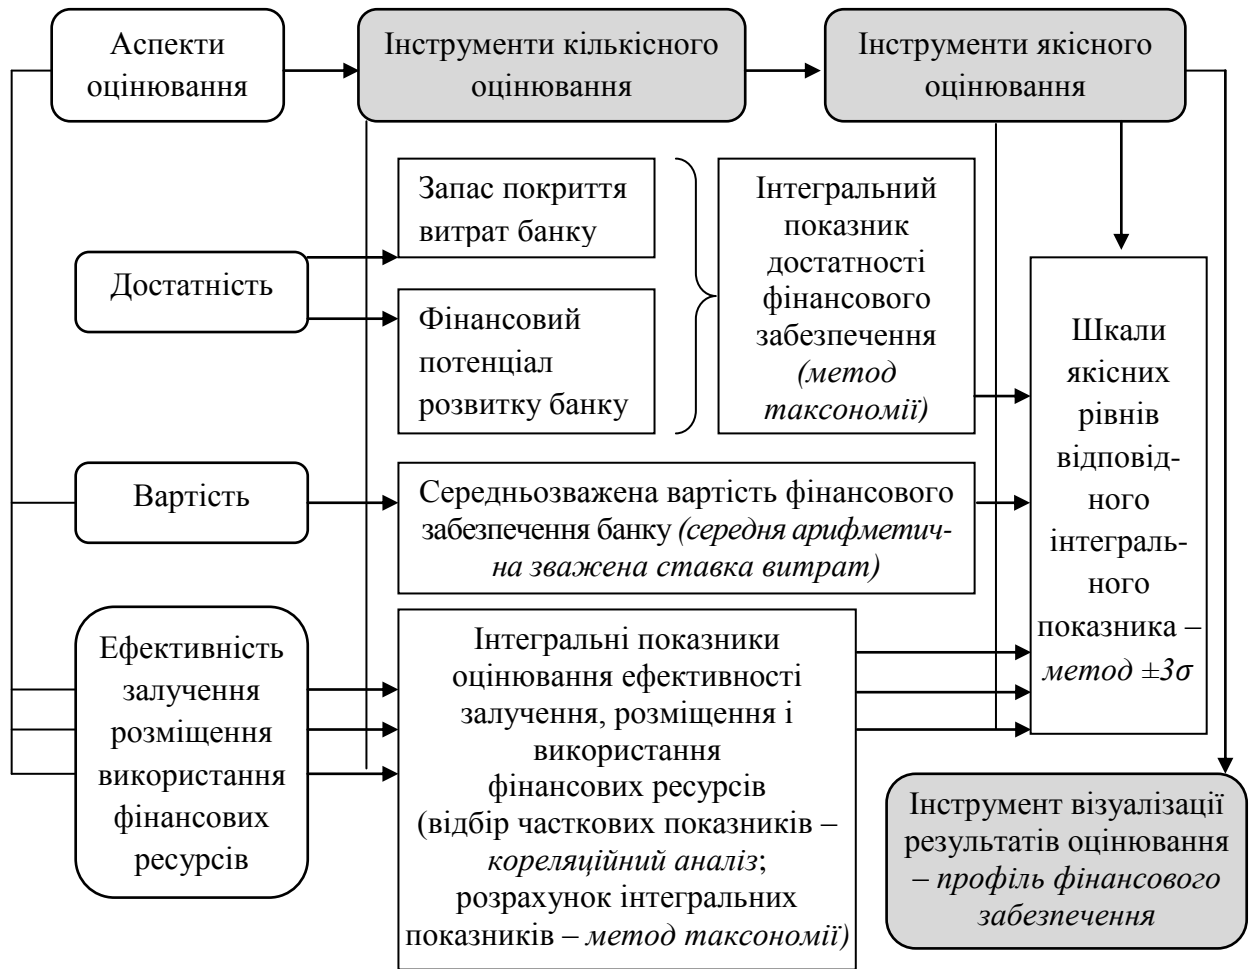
Аспекти оцінювання

Інструменти кількісного оцінювання

Інструменти якісного оцінювання

Запас покриття витрат банку

Фінансовий потенціал розвитку банку

Інтегральний показник достатності фінансового забезпечення *(метод таксономії)*

Достатність

Шкали якісних рівнів відповідного інтегрального показника – *метод ±3σ*

Вартість

Середньозважена вартість фінансового забезпечення банку *(середня арифметична зважена ставка витрат)*

Ефективність залучення розміщення використання фінансових ресурсів

Інтегральні показники оцінювання ефективності залучення, розміщення і використання фінансових ресурсів (відбір часткових показників – *кореляційний аналіз*; розрахунок інтегральних показників – *метод таксономії)*

Інструмент візуалізації результатів оцінювання – *профіль фінансового забезпечення*